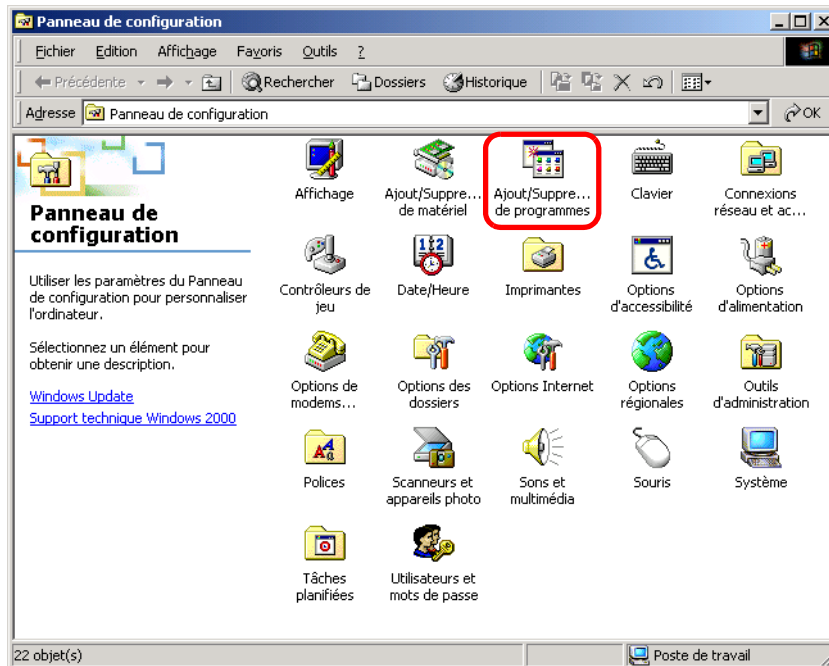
Panneau de configuration

Fichier Edition Affichage Favoris Outils ?

Précédente Rechercher Dossiers Historique

Adresse Panneau de configuration OK

Panneau de configuration

Utiliser les paramètres du Panneau de configuration pour personnaliser l'ordinateur.

Sélectionnez un élément pour obtenir une description.

Windows Update
Support technique Windows 2000

Affichage
Ajout/Suppre... de matériel
Ajout/Suppre... de programmes
Clavier
Connexions réseau et ac...
Contrôleurs de jeu
Date/Heure
Imprimantes
Options d'accessibilité
Options d'alimentation
Options de modems...
Options des dossiers
Options Internet
Options régionales
Outils d'administration
Polices
Scanneurs et appareils photo
Sons et multimédia
Souris
Système
Tâches planifiées
Utilisateurs et mots de passe

22 objet(s)
Poste de travail